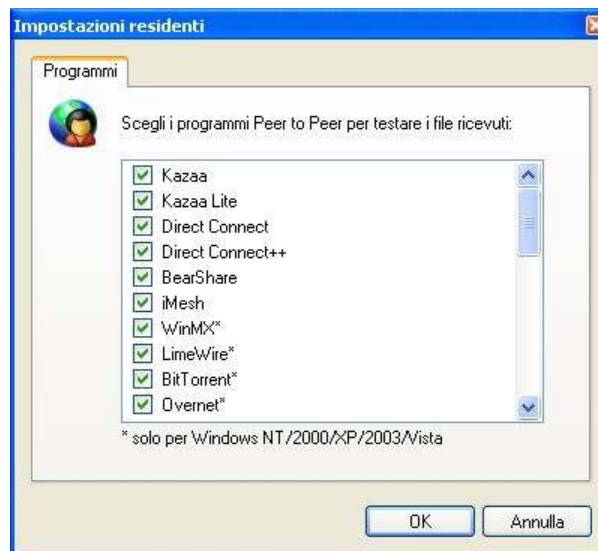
Impostazioni residenti

Programmi

Scegli i programmi Peer to Peer per testare i file ricevuti:

Kazaa
Kazaa Lite
Direct Connect
Direct Connect++
BearShare
iMesh
WinMX*
LimeWire*
BitTorrent*
Overnet*

* solo per Windows NT/2000/XP/2003/Vista

OK
Annulla